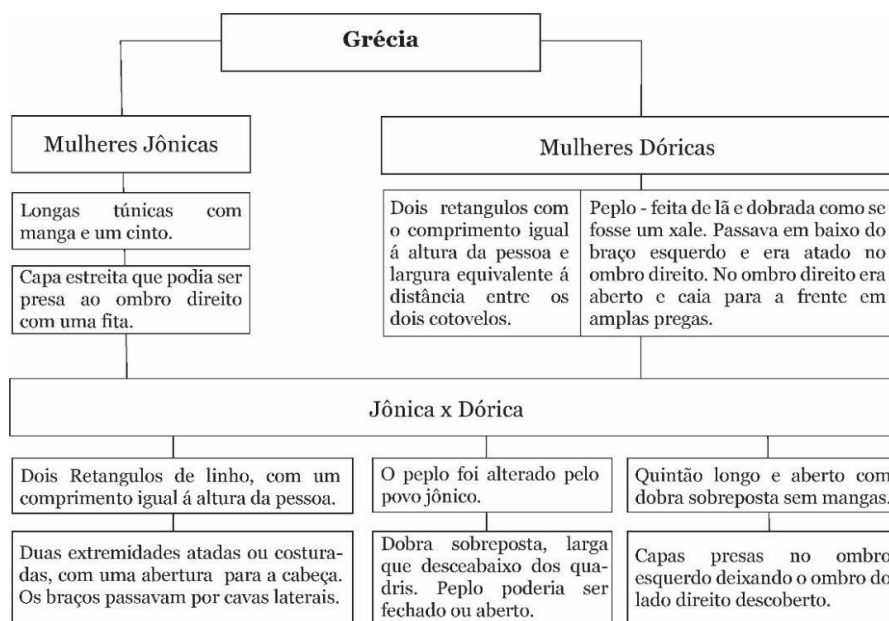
Grécia

Mulheres Jônicas

Longas túnicas com manga e um cinto.

Capa estreita que podia ser presa ao ombro direito com uma fita.

Mulheres Dóricas

Dois retangulos com o comprimento igual á altura da pessoa e largura equivalente á distância entre os dois cotovelos.

Peplo - feita de lã e dobrada como se fosse um xale. Passava em baixo do braço esquerdo e era atado no ombro direito. No ombro direito era aberto e caia para a frente em amplas pregas.

Jônica x Dórica

Dois Retangulos de linho, com um comprimento igual á altura da pessoa.

Duas extremidades atadas ou costuradas, com uma abertura para a cabeça. Os braços passavam por cavas laterais.

O peplo foi alterado pelo povo jônico.

Dobra sobreposta, larga que desceabaixo dos quadris. Peplo poderia ser fechado ou aberto.

Quintão longo e aberto com dobra sobreposta sem mangas.

Capas presas no ombro esquerdo deixando o ombro do lado direito descoberto.